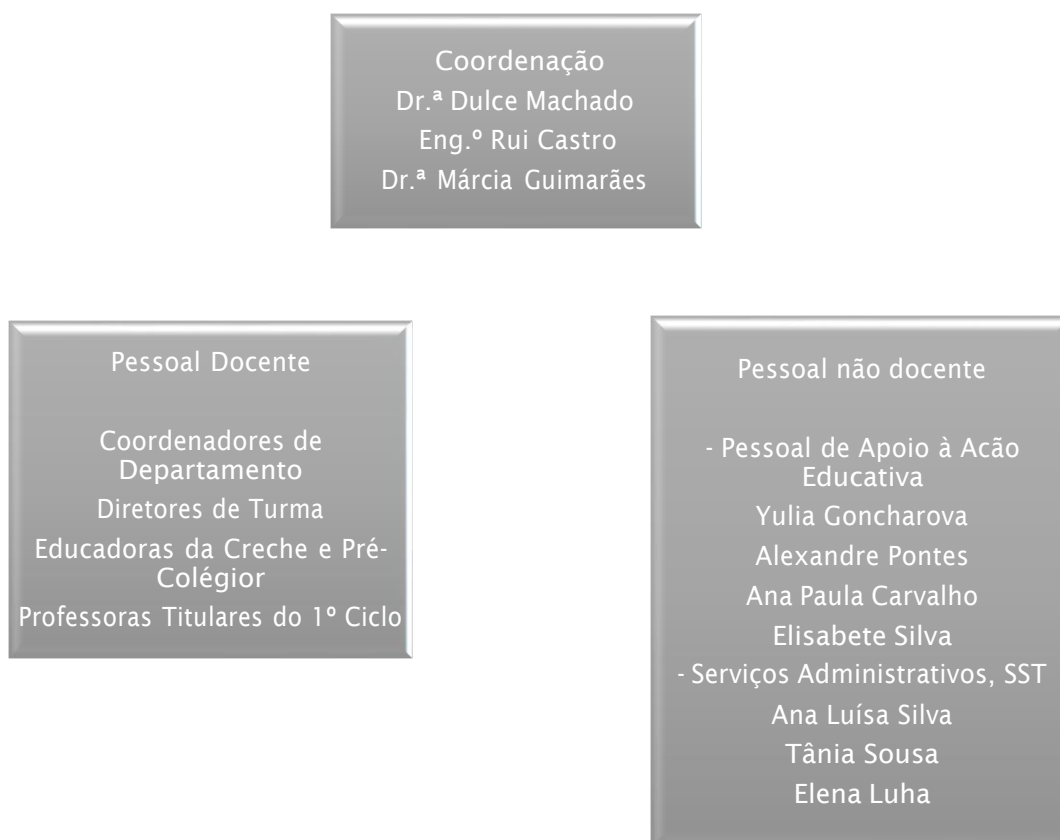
Coordenação
Dr.ª Dulce Machado
Eng.º Rui Castro
Dr.ª Márcia Guimarães

Pessoal Docente

Coordenadores de Departamento
Diretores de Turma
Educadoras da Creche e Pré-Colégior
Professoras Titulares do 1º Ciclo

Pessoal não docente

- Pessoal de Apoio à Acão Educativa
Yulia Goncharova
Alexandre Pontes
Ana Paula Carvalho
Elisabete Silva
- Serviços Administrativos, SST
Ana Luísa Silva
Tânia Sousa
Elena Luha